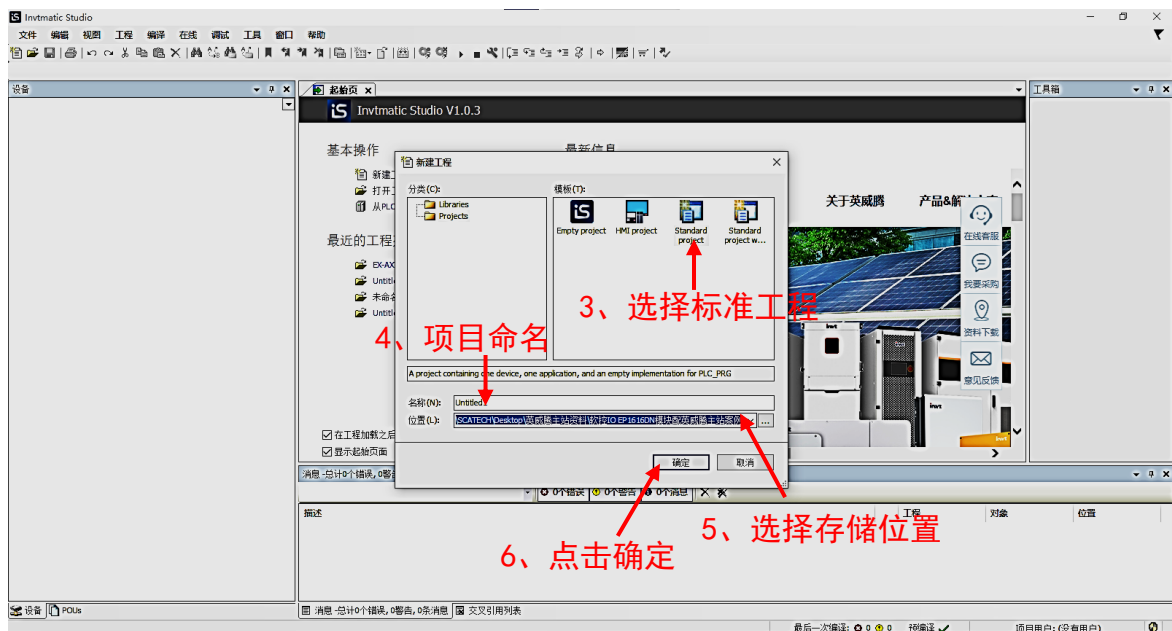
Invtmatic Studio
文件 编辑 视图 工程 编译 在线 调试 工具 窗口 帮助
设备
起始页 ×
Invtmatic Studio V1.0.3
基本操作
新建工
打开工
从PLC
最近的工程
EX-AX
Untitle
未命名
Untitle
最新信息
关于英威腾
产品&解
在线客服
我要采购
资料下载
意见反馈
在工程加载之后
显示起始页面
工具箱
新建工程
分类(C):
Libraries
Projects
模板(T):
Empty project
HMI project
Standard project
Standard project w...
3、选择标准工程
4、项目命名
A project containing one device, one application, and an empty implementation for PLC_PRG
名称(N): Untitled
位置(L): SCATECH\Desktop\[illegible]
确定
取消
5、选择存储位置
6、点击确定
消息 -总计0个错误, 0警告
0个错误 0个警告 0个消息
描述
工程
对象
位置
设备
POUs
消息 -总计0个错误, 0警告, 0条消息
交叉引用列表
最后一次编译: 0 0 0
预编译
项目用户: (没有用户)